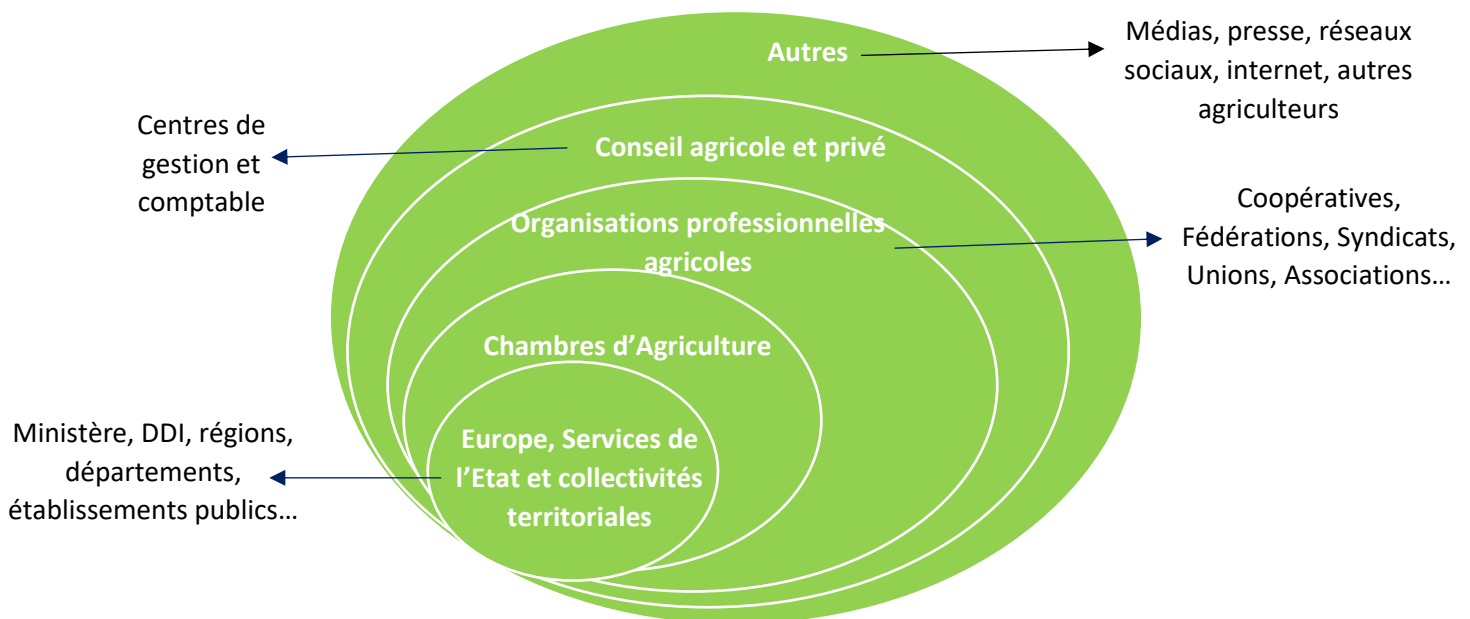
Autres

Médias, presse, réseaux sociaux, internet, autres agriculteurs

Centres de gestion et comptable

Conseil agricole et privé

Organisations professionnelles agricoles

Coopératives, Fédérations, Syndicats, Unions, Associations…

Chambres d'Agriculture

Ministère, DDI, régions, départements, établissements publics…

Europe, Services de l'Etat et collectivités territoriales